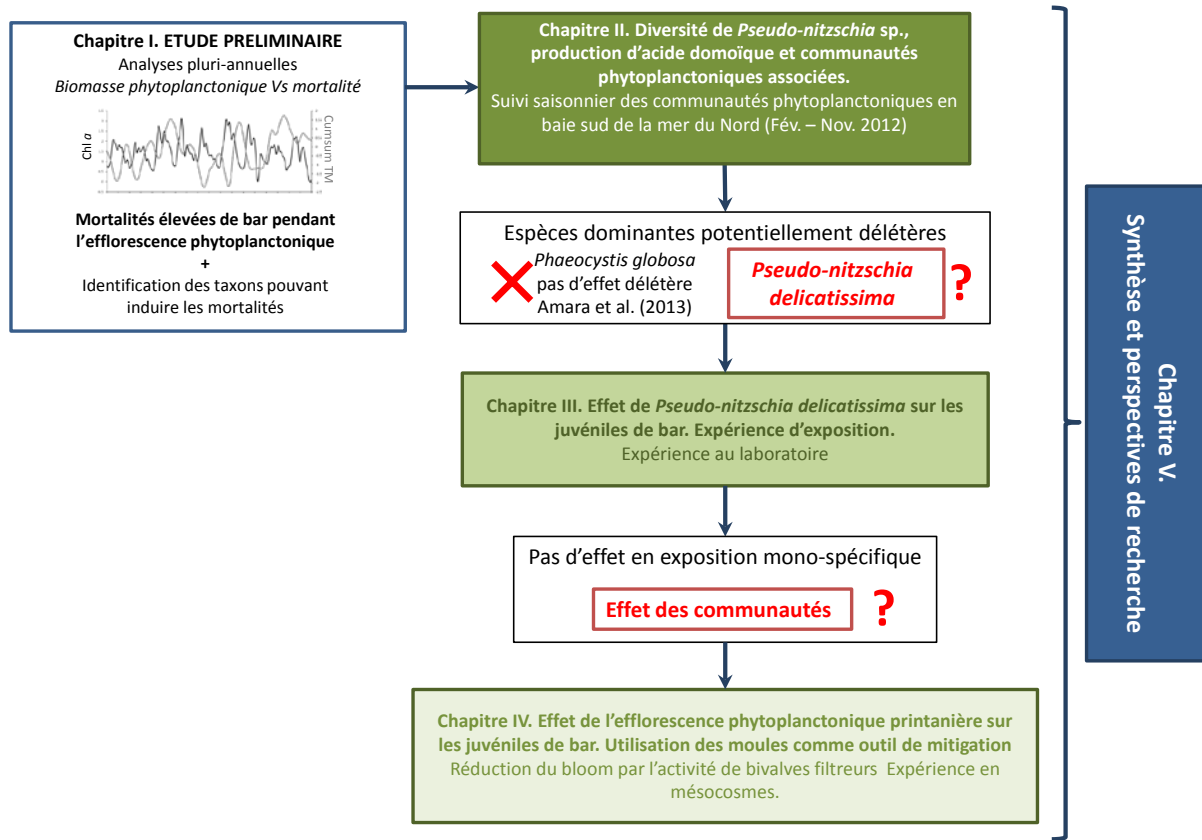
Chapitre I. ETUDE PRELIMINAIRE
Analyses pluri-annuelles
Biomasse phytoplanctonique Vs mortalité

Chl $a$

Cumsum TM

Mortalités élevées de bar pendant l'efflorescence phytoplanctonique
+
Identification des taxons pouvant induire les mortalités

Chapitre II. Diversité de Pseudo-nitzschia sp., production d'acide domoïque et communautés phytoplanctoniques associées.
Suivi saisonnier des communautés phytoplanctoniques en baie sud de la mer du Nord (Fév. – Nov. 2012)

Espèces dominantes potentiellement délétères
Phaeocystis globosa pas d'effet délétère Amara et al. (2013)
Pseudo-nitzschia delicatissima ?

Chapitre III. Effet de Pseudo-nitzschia delicatissima sur les juvéniles de bar. Expérience d'exposition.
Expérience au laboratoire

Pas d'effet en exposition mono-spécifique
Effet des communautés ?

Chapitre IV. Effet de l'efflorescence phytoplanctonique printanière sur les juvéniles de bar. Utilisation des moules comme outil de mitigation
Réduction du bloom par l'activité de bivalves filtreurs Expérience en mésocosmes.

Chapitre V.
Synthèse et perspectives de recherche